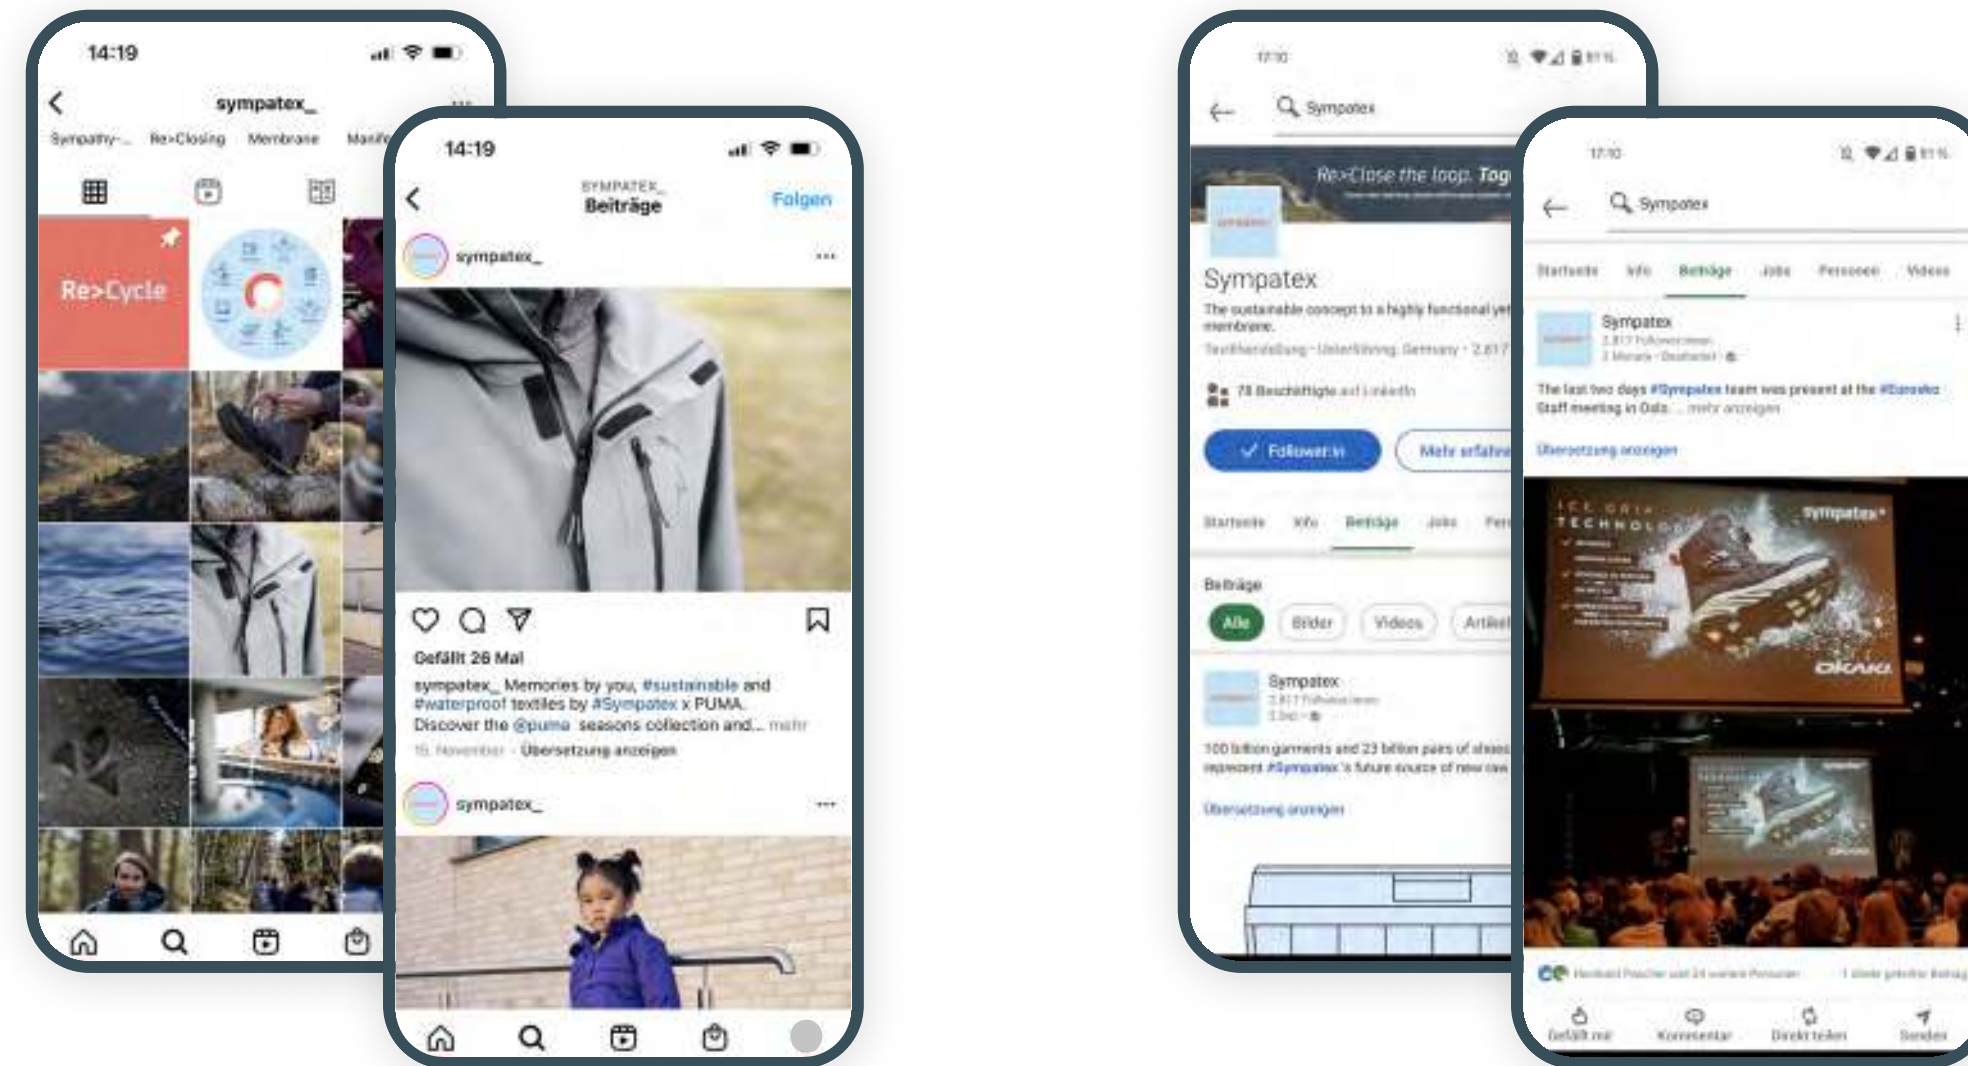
14:19

sympatex_

Sympathy-... Re>Closing Membrane Manife

Re>Cycle

14:19

SYMPATEX_
Beiträge

Folgen

sympatex_

Gefällt 26 Mal

sympatex_ Memories by you, #sustainable and #waterproof textiles by #Sympatex x PUMA. Discover the @puma seasons collection and... mehr

15. November · Übersetzung anzeigen

sympatex_

17:10

Sympatex

Re>Close the loop. Tog

Sympatex

The sustainable concept to a highly functional yet membrane.

Textilherstellung · Unterföhring, Germany · 2.817

78 Beschäftigte auf LinkedIn

Follower:in

Mehr erfahr

Startseite Info Beiträge Jobs Pers

Beiträge

Alle Bilder Videos Artikel

Sympatex
2.817 Follower:innen
3 Mo. •

100 billion garments and 23 billion pairs of shoes represent #Sympatex 's future source of new raw

Übersetzung anzeigen

17:10

Sympatex

Startseite Info Beiträge Jobs Personen Videos

Sympatex
2.817 Follower:innen
3 Monate • Bearbeitet •

The last two days #Sympatex team was present at the #Eurosko Staff meeting in Oslo. ... mehr anzeigen

Übersetzung anzeigen

ICE GRIP TECHNOLOGY

sympatex

OKAKI

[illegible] und 24 weitere Personen 1 direkt geteilter Beitrag

Gefällt mir Kommentar Direkt teilen Senden